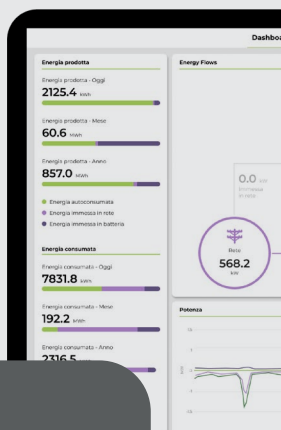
Dashbo

Energia prodotta

Energia prodotta - Oggi
2125.4 kWh

Energia prodotta - Mese
60.6 MWh

Energia prodotta - Anno
857.0 MWh

Energia autoconsumata
Energia immessa in rete
Energia immessa in batteria

Energia consumata

Energia consumata - Oggi
7831.8 kWh

Energia consumata - Mese
192.2 MWh

Energia consumata - Anno
2316.5

Energy Flows

0.0 kWh
Immessa in rete

Rete
568.2
kW

Potenza